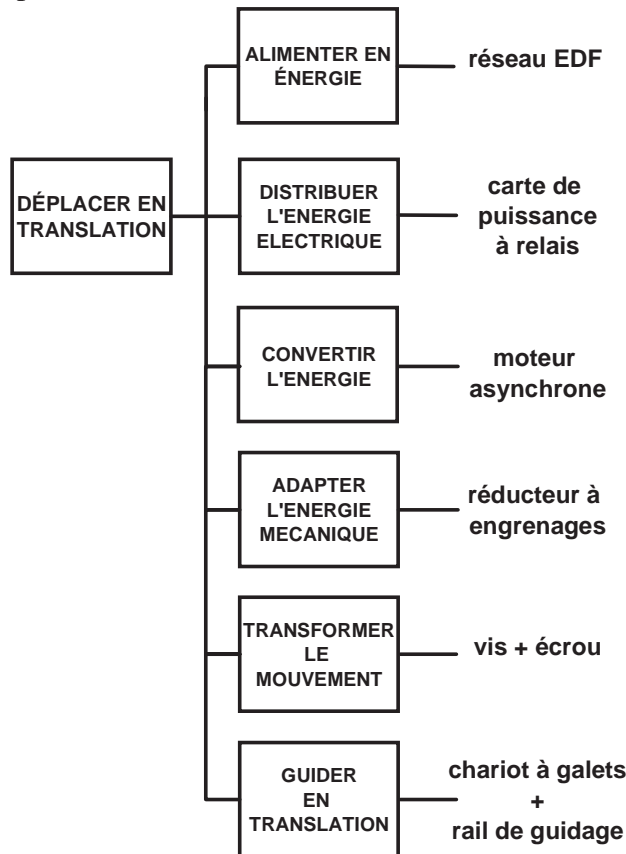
DÉPLACER EN TRANSLATION

ALIMENTER EN ÉNERGIE — réseau EDF

DISTRIBUER L'ENERGIE ELECTRIQUE — carte de puissance à relais

CONVERTIR L'ENERGIE — moteur asynchrone

ADAPTER L'ENERGIE MECANIQUE — réducteur à engrenages

TRANSFORMER LE MOUVEMENT — vis + écrou

GUIDER EN TRANSLATION — chariot à galets + rail de guidage